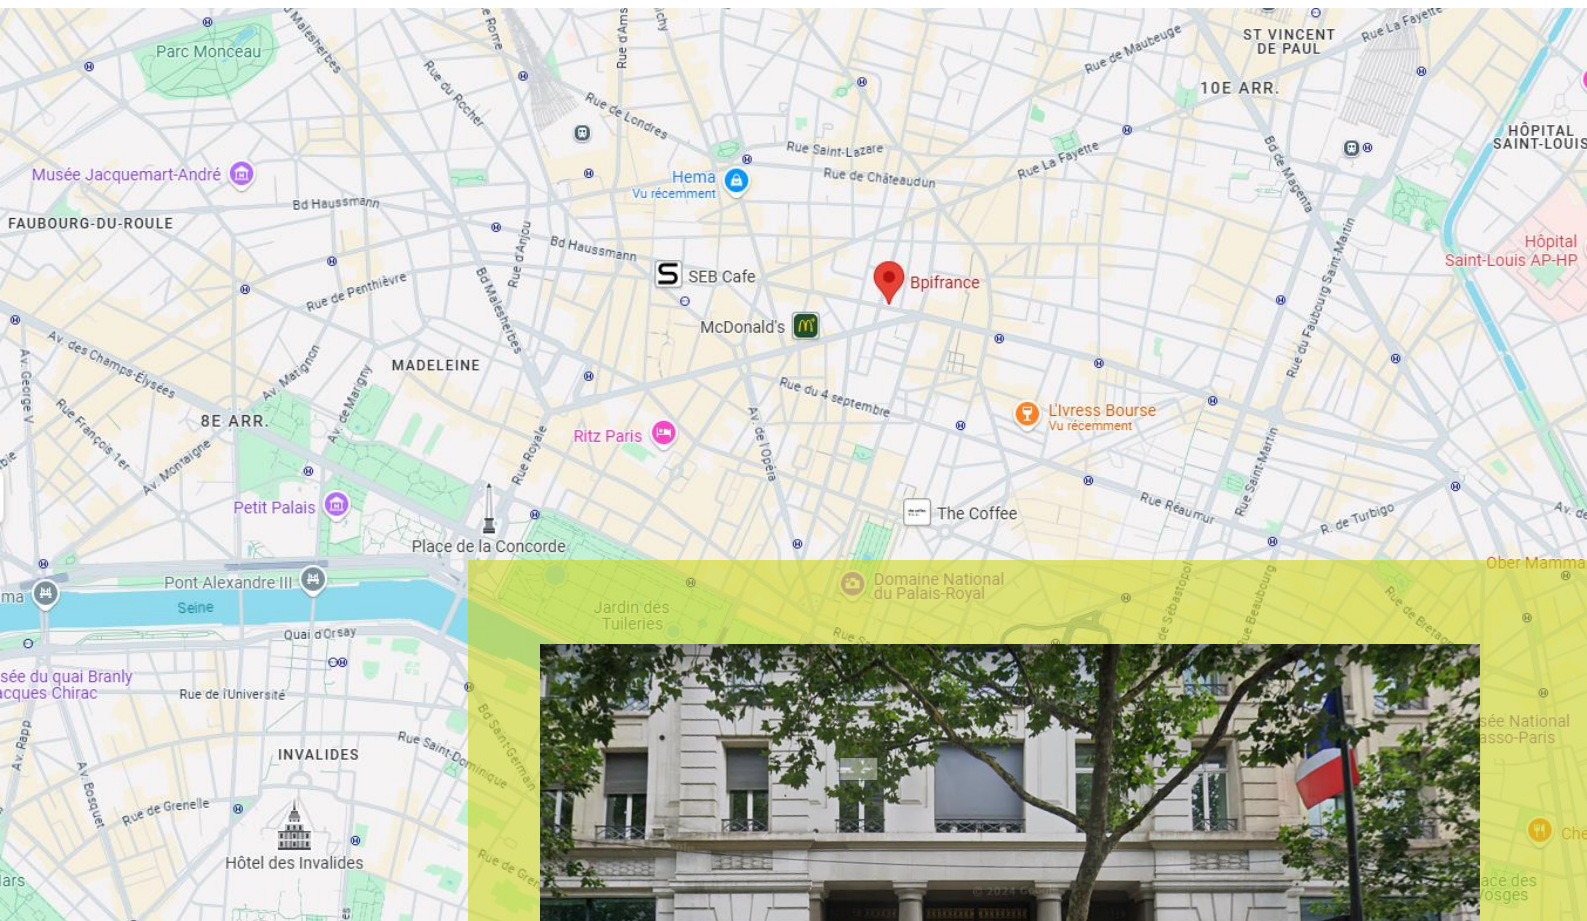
Parc Monceau
Malesherbes
Rue de Rome
Rue d'Amsterdam
Rue du Rocher
Rue de Londres
Rue de Maubeuge
ST VINCENT DE PAUL
Rue La Fayette
10E ARR.
HÔPITAL SAINT-LOUIS
Musée Jacquemart-André
Hema
Vu récemment
Rue Saint-Lazare
Rue de Châteaudun
Rue La Fayette
Bd de Magenta
FAUBOURG-DU-ROULE
Bd Haussmann
Bd Haussmann
Rue d'Anjou
SEB Cafe
Bpifrance
Hôpital Saint-Louis AP-HP
Rue de Penthièvre
Bd Malesherbes
Rue du Faubourg Saint-Martin
McDonald's
Av. des Champs-Élysées
Av. George V
Av. Matignon
MADELEINE
Rue du 4 septembre
Llvress Bourse
Vu récemment
Rue François 1er
8E ARR.
Av. de Marigny
Av. Montaigne
Ritz Paris
Rue Royale
Av. de l'Opéra
Bd Saint-Martin
Petit Palais
Rue Réaumur
R. de Turbigo
Av.
The Coffee
Place de la Concorde
Ober Mamma
Pont Alexandre III
Seine
Domaine National du Palais-Royal
Jardin des Tuileries
Bd de Sébastopol
Rue Beaubourg
Rue de Bretagne
Quai d'Orsay
sée du quai Branly
acques Chirac
Rue de l'Université
Bd Saint-Germain
sée National
asso-Paris
Av. Rapp
INVALIDES
Rue Saint-Dominique
Av. Bosquet
Rue de Grenelle
Hôtel des Invalides
Rue de Gre
ace des
osges
Che